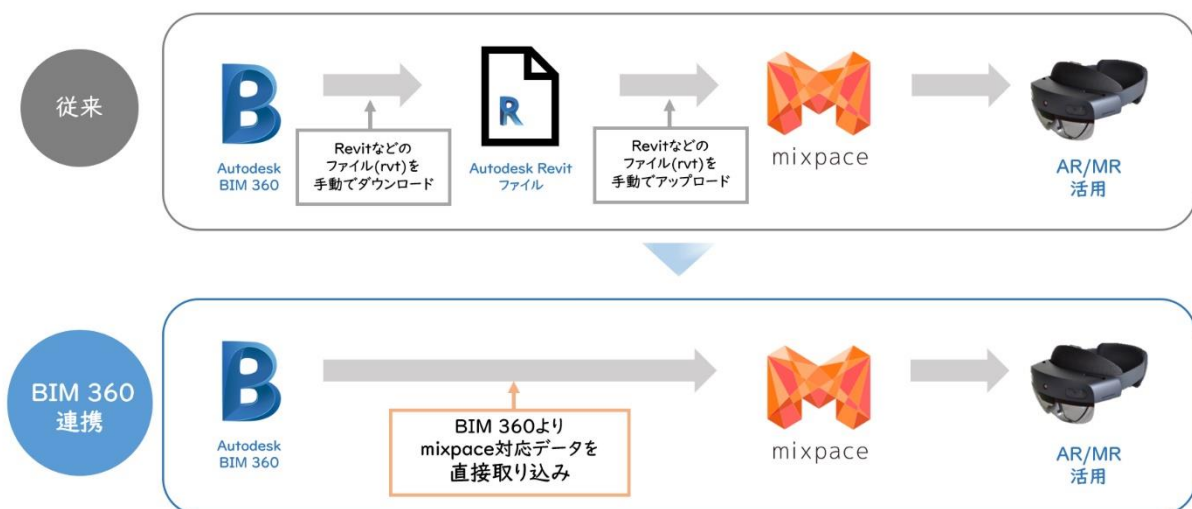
従来

B

Autodesk BIM 360

Revitなどの ファイル(rvt)を 手動でダウンロード

R

Autodesk Revit ファイル

Revitなどの ファイル(rvt)を 手動でアップロード

mixpace

AR/MR 活用

BIM 360 連携

B

Autodesk BIM 360

BIM 360より mixpace対応データを 直接取り込み

mixpace

AR/MR 活用